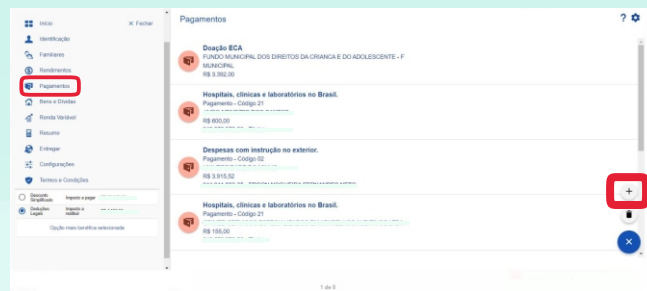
Início
✕ Fechar
Identificação
Familiares
Rendimentos
Pagamentos
Bens e Dívidas
Renda Variável
Resumo
Entregar
Configurações
Termos e Condições

Desconto Simplificado
Imposto a pagar
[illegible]
Deduções Legais
Imposto a restituir
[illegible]
Opção mais benéfica selecionada

Pagamentos
?

Doação ECA
FUNDO MUNICIPAL DOS DIREITOS DA CRIANCA E DO ADOLESCENTE - F MUNICIPAL
R$ 3.392,00

Hospitais, clínicas e laboratórios no Brasil.
Pagamento - Código 21
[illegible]
R$ 800,00
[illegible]

Despesas com instrução no exterior.
Pagamento - Código 02
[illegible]
R$ 3.915,52
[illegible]

Hospitais, clínicas e laboratórios no Brasil.
Pagamento - Código 21
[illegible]
R$ 155,00
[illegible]

+
✕

1 de 8